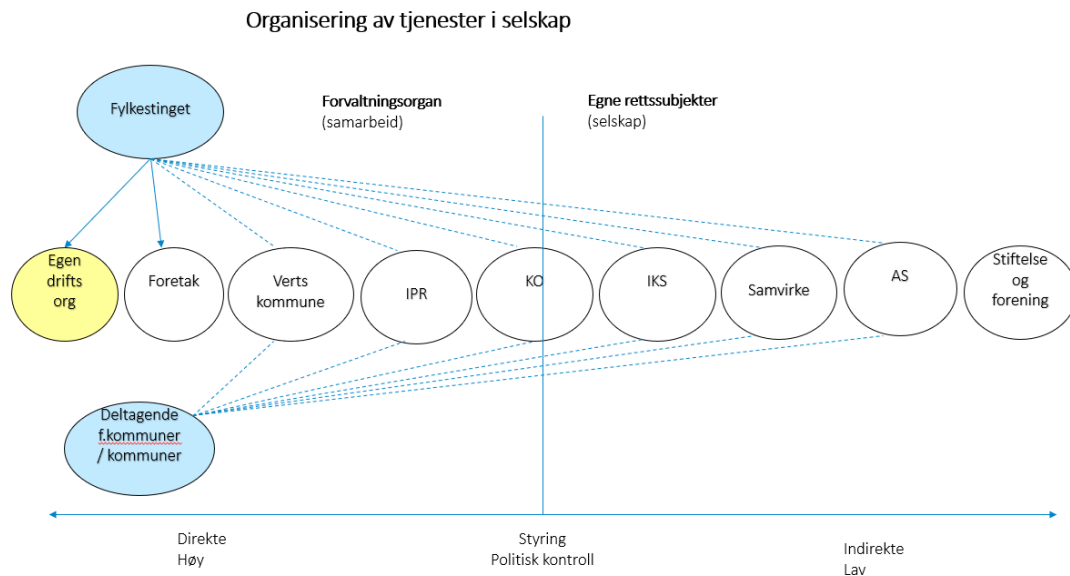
Organisering av tjenester i selskap

Fylkestinget

Forvaltningsorgan
(samarbeid)

Egne rettssubjekter
(selskap)

Egen drifts org

Foretak

Verts kommune

IPR

KO

IKS

Samvirke

AS

Stiftelse og forening

Deltagende f.kommuner / kommuner

Direkte
Høy

Styring
Politisk kontroll

Indirekte
Lav